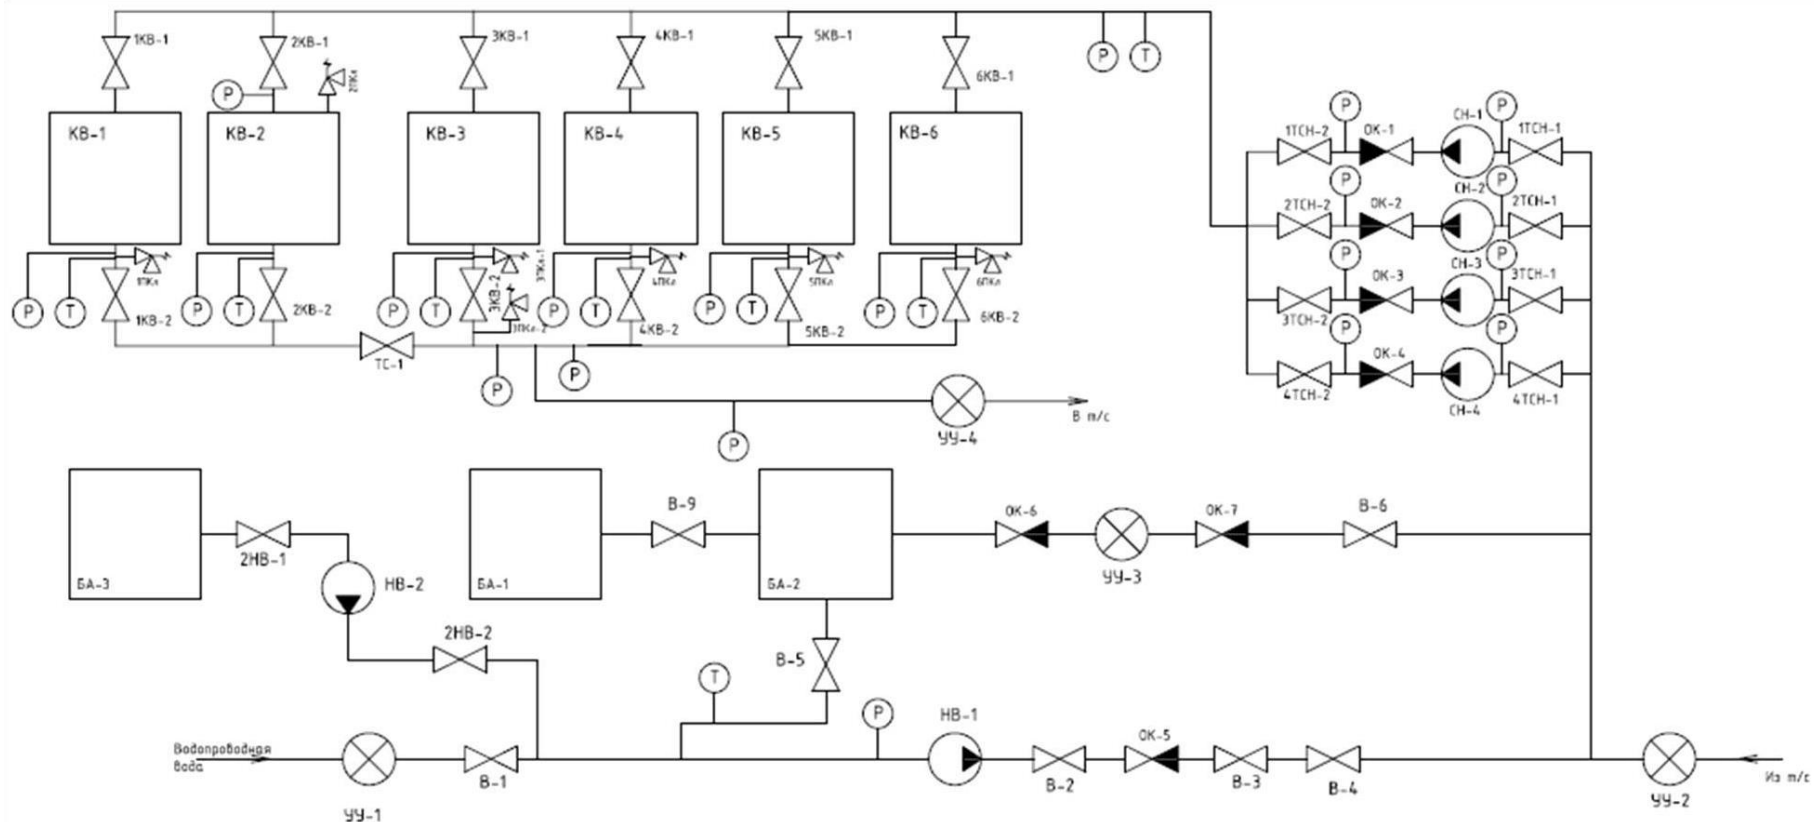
1КВ-1
2КВ-1
3КВ-1
4КВ-1
5КВ-1
6КВ-1
P
T
P
2ПКа
КВ-1
КВ-2
КВ-3
КВ-4
КВ-5
КВ-6
1ПКа
3ПКа-1
4ПКа
5ПКа
6ПКа
P
T
1КВ-2
P
T
2КВ-2
P
T
3КВ-2
3ПКа-2
P
T
4КВ-2
P
T
5КВ-2
P
T
6КВ-2
ТС-1
P
P
P
УУ-4
В т/с
1ТСН-2
ОК-1
СН-1
1ТСН-1
P
P
2ТСН-2
ОК-2
СН-2
2ТСН-1
P
P
ОК-3
СН-3
3ТСН-1
3ТСН-2
P
P
P
ОК-4
4ТСН-2
СН-4
4ТСН-1
БА-3
2НВ-1
НВ-2
2НВ-2
БА-1
В-9
БА-2
ОК-6
УУ-3
ОК-7
В-6
В-5
T
P
НВ-1
Водопроводная вода
УУ-1
В-1
В-2
ОК-5
В-3
В-4
УУ-2
Из т/с